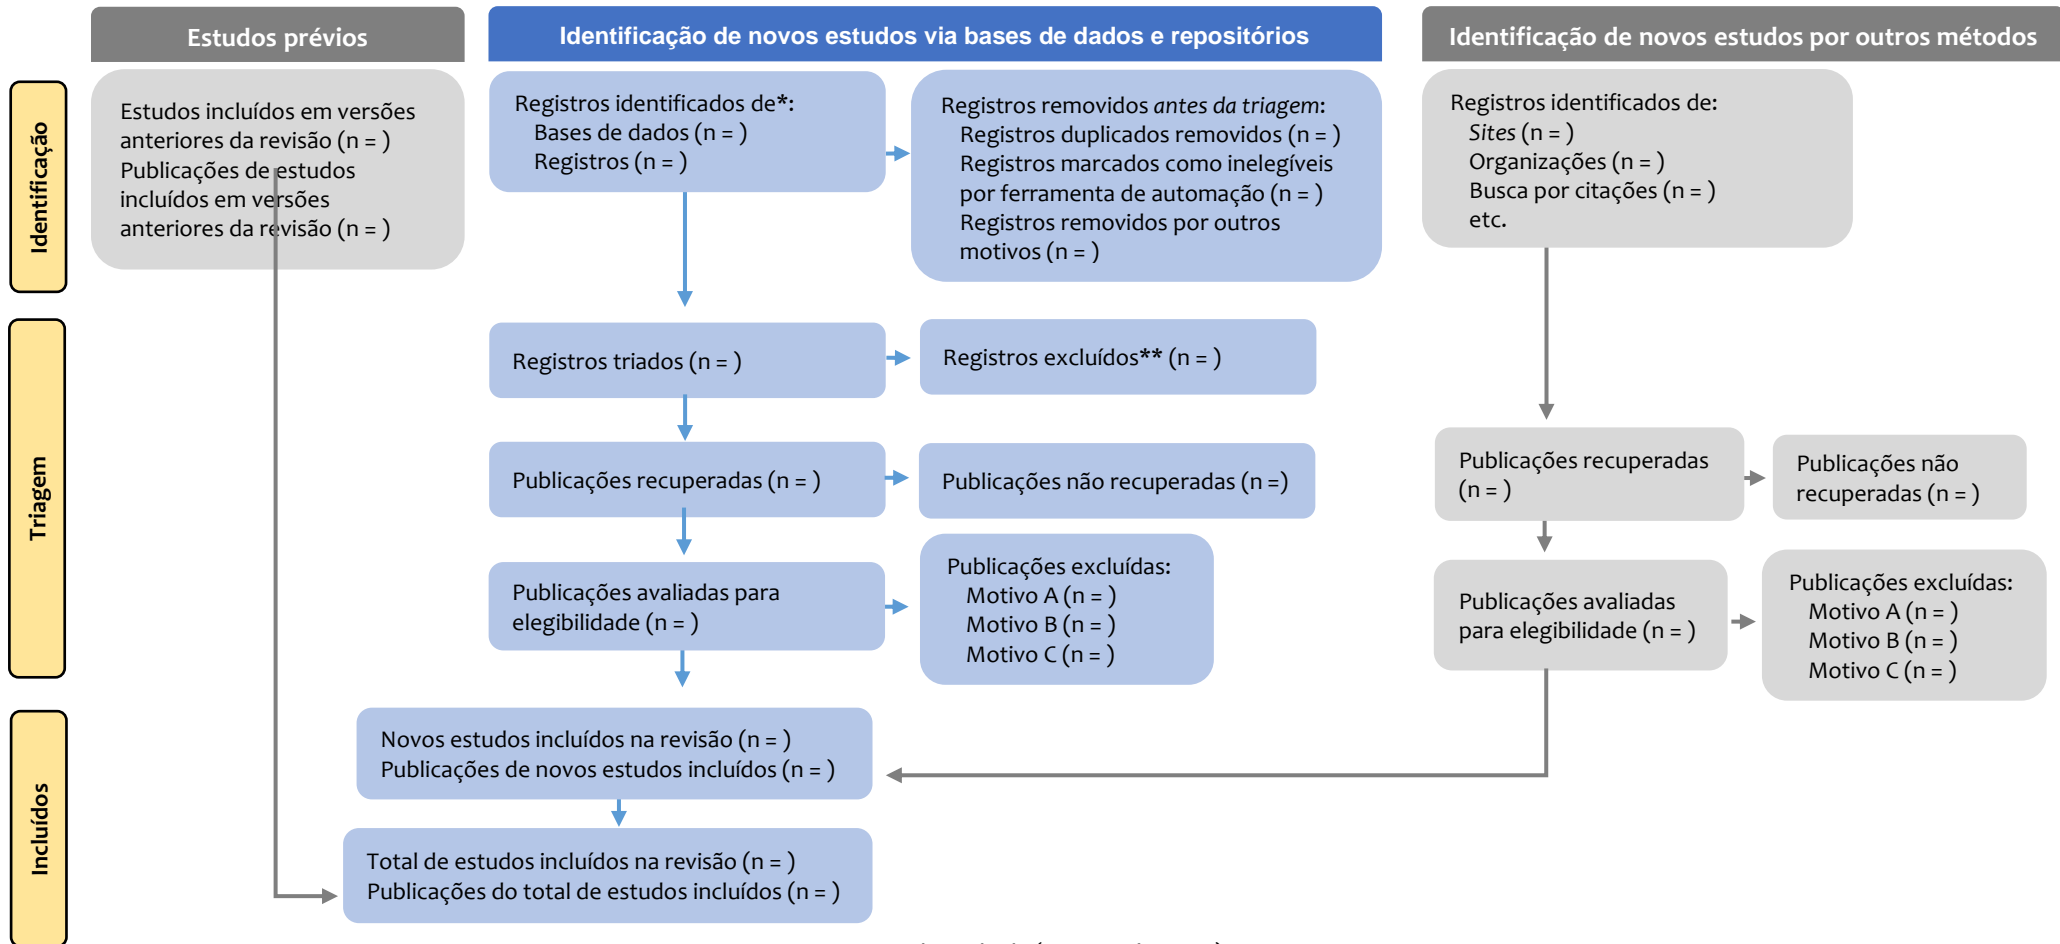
Estudos prévios

Identificação de novos estudos via bases de dados e repositórios

Identificação de novos estudos por outros métodos

Identificação

Estudos incluídos em versões anteriores da revisão (n = )
Publicações de estudos incluídos em versões anteriores da revisão (n = )

Registros identificados de*:
Bases de dados (n = )
Registros (n = )

Registros removidos *antes da triagem*:
Registros duplicados removidos (n = )
Registros marcados como inelegíveis por ferramenta de automação (n = )
Registros removidos por outros motivos (n = )

Registros identificados de:
*Sites* (n = )
Organizações (n = )
Busca por citações (n = )
etc.

Triagem

Registros triados (n = )

Registros excluídos** (n = )

Publicações recuperadas (n = )

Publicações não recuperadas (n =)

Publicações avaliadas para elegibilidade (n = )

Publicações excluídas:
Motivo A (n = )
Motivo B (n = )
Motivo C (n = )

Publicações recuperadas (n = )

Publicações não recuperadas (n = )

Publicações avaliadas para elegibilidade (n = )

Publicações excluídas:
Motivo A (n = )
Motivo B (n = )
Motivo C (n = )

Incluídos

Novos estudos incluídos na revisão (n = )
Publicações de novos estudos incluídos (n = )

Total de estudos incluídos na revisão (n = )
Publicações do total de estudos incluídos (n = )